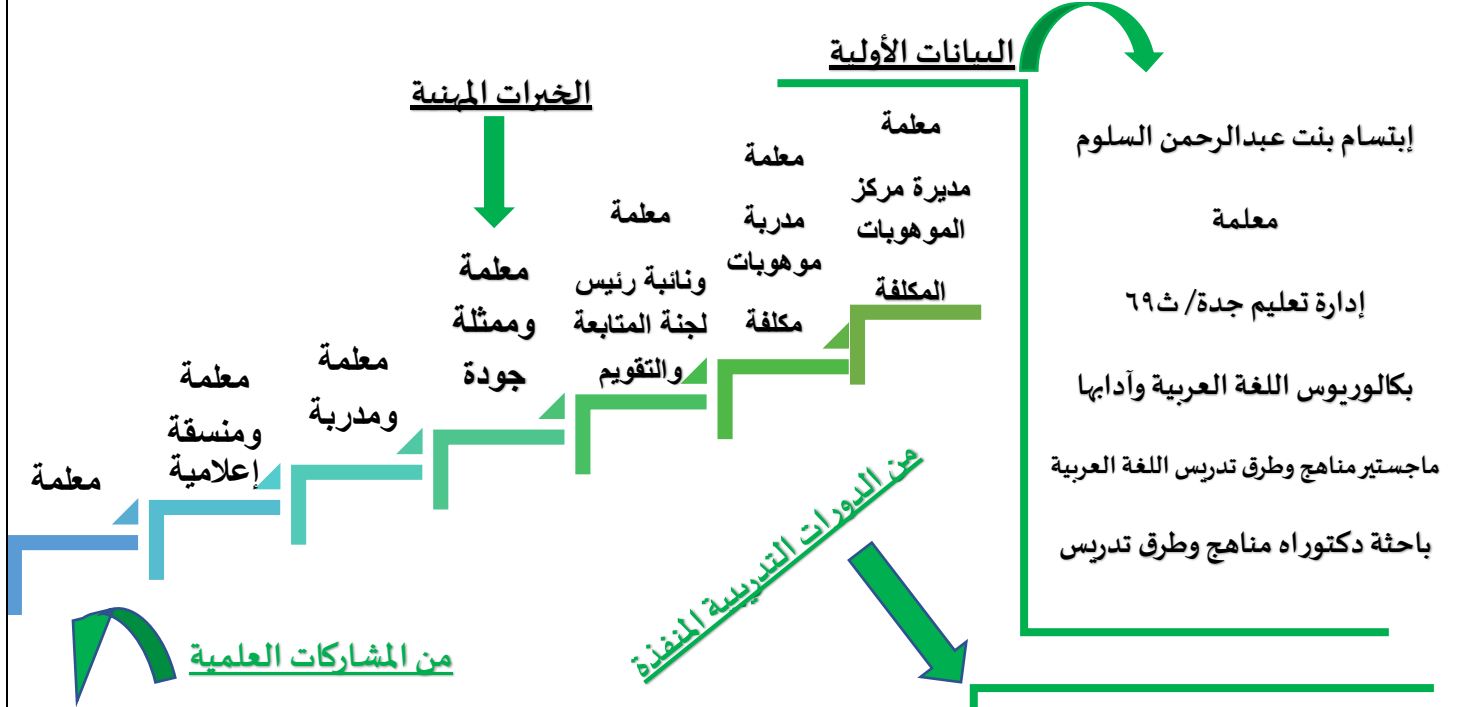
البيانات الأولية

إبتسام بنت عبدالرحمن السلوم

معلمة

إدارة تعليم جدة/ ث٦٩

بكالوريوس اللغة العربية وآدابها

ماجستير مناهج وطرق تدريس اللغة العربية

باحثة دكتوراه مناهج وطرق تدريس

الخبرات المهنية

معلمة

معلمة ومنسقة إعلامية

معلمة ومدربة

معلمة وممثلة جودة

معلمة ونائبة رئيس لجنة المتابعة والتقويم

معلمة مدربة موهوبات مكلفة

معلمة مديرة مركز الموهوبات المكلفة

من الدورات التدريبية المنفذة

من المشاركات العلمية